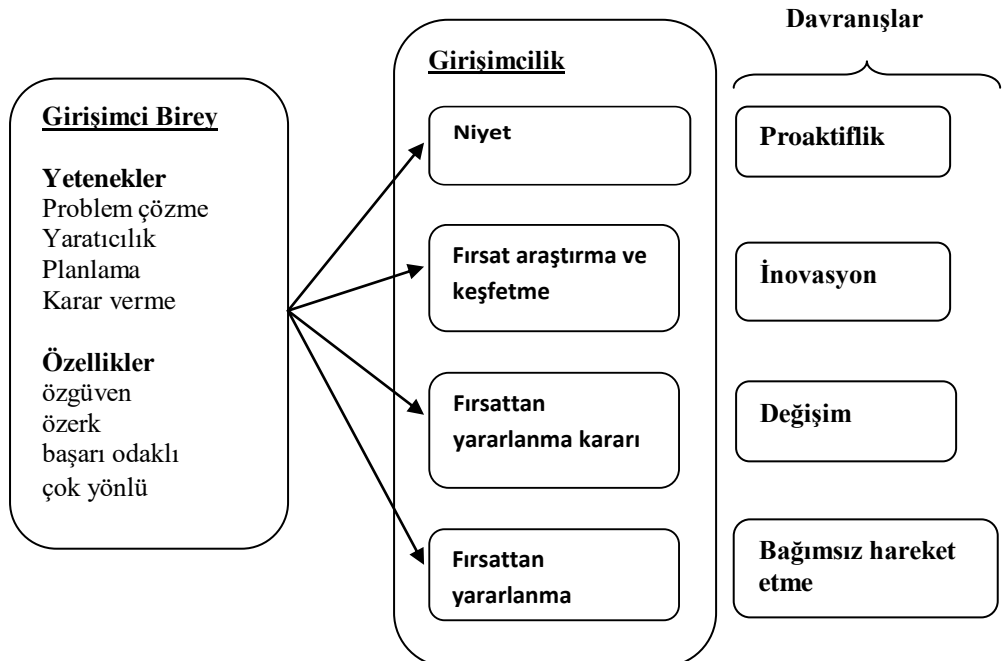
Girişimci Birey

Yetenekler
Problem çözme
Yaratıcılık
Planlama
Karar verme

Özellikler
özgüven
özerk
başarı odaklı
çok yönlü

Girişimcilik

Niyet

Fırsat araştırma ve keşfetme

Fırsattan yararlanma kararı

Fırsattan yararlanma

Davranışlar

Proaktiflik

İnovasyon

Değişim

Bağımsız hareket etme